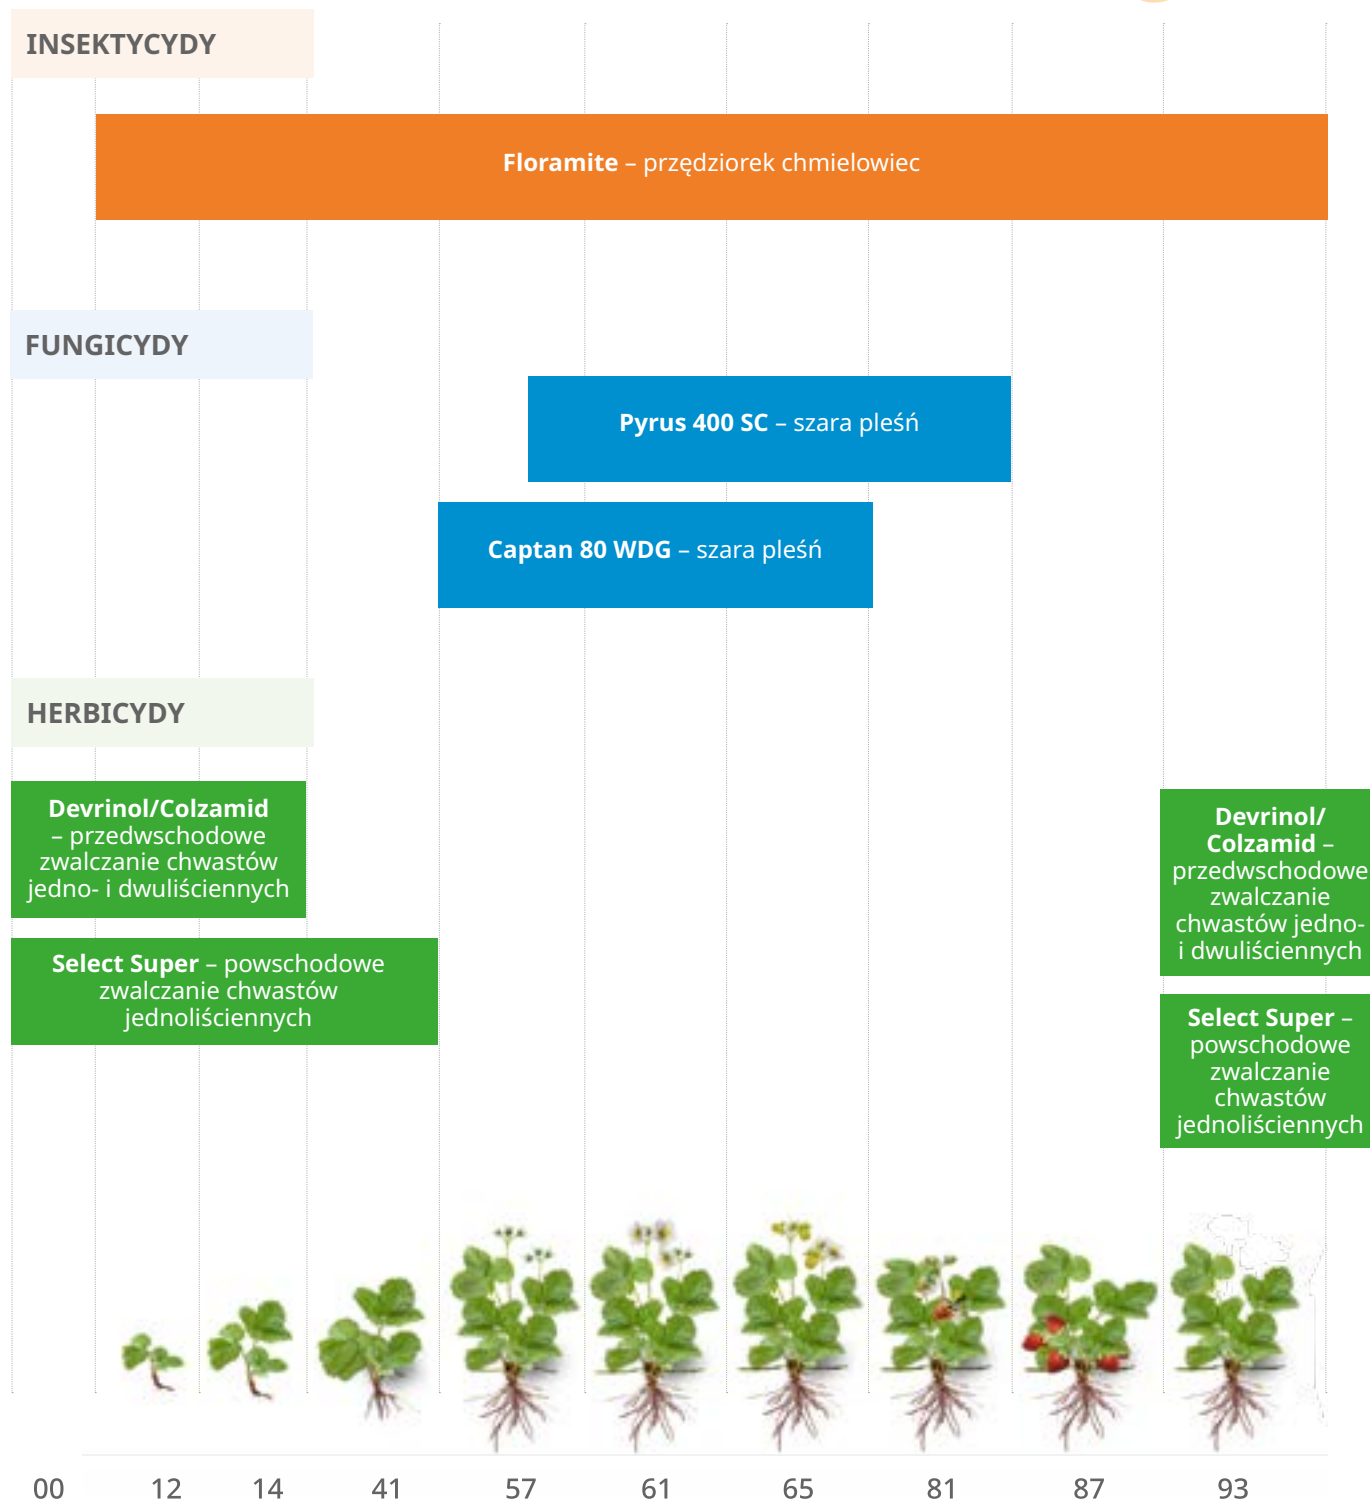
INSEKTYCYDY

**Floramite** – przędziorek chmielowiec

FUNGICYDY

**Pyrus 400 SC** – szara pleśń

**Captan 80 WDG** – szara pleśń

HERBICYDY

**Devrinol/Colzamid** – przedwschodowe zwalczanie chwastów jedno- i dwuliściennych

**Select Super** – powschodowe zwalczanie chwastów jednoliściennych

**Devrinol/ Colzamid** – przedwschodowe zwalczanie chwastów jedno- i dwuliściennych

**Select Super** – powschodowe zwalczanie chwastów jednoliściennych

00 12 14 41 57 61 65 81 87 93